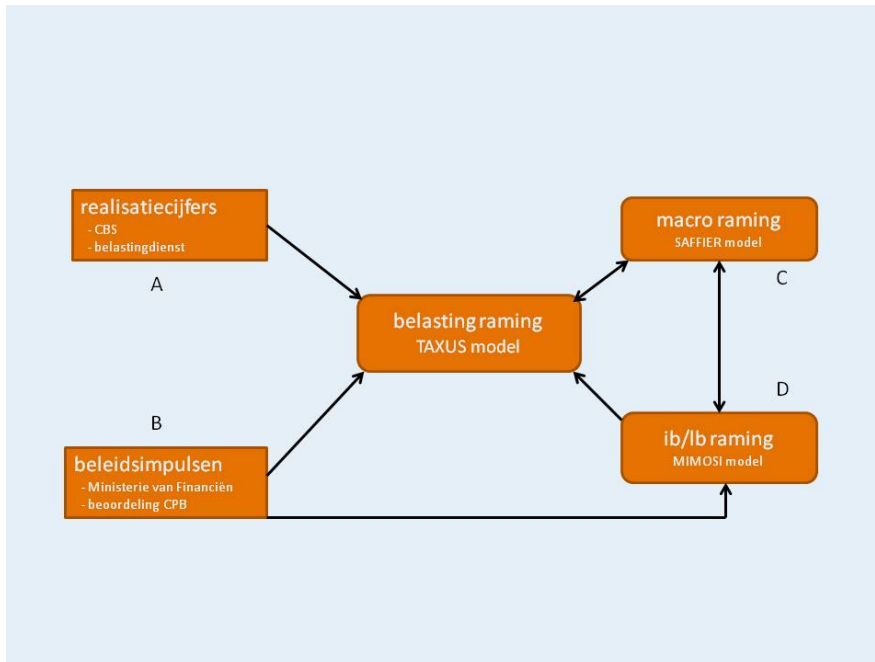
realisatiecijfers
- CBS
- belastingdienst

A

macro raming
SAFFIER model

C

belasting raming
TAXUS model

B

D

beleidsimpulsen
- Ministerie van Financiën
- beoordeling CPB

ib/lb raming
MIMOSI model